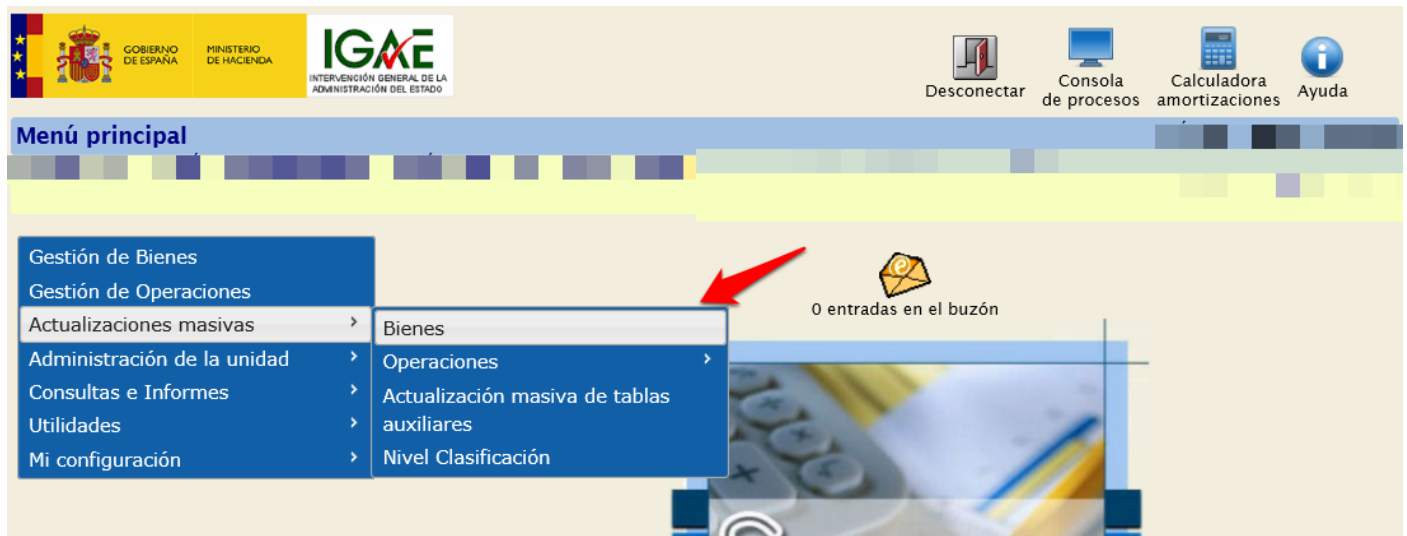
GOBIERNO DE ESPAÑA
MINISTERIO DE HACIENDA
IGAE
INTERVENCIÓN GENERAL DE LA ADMINISTRACIÓN DEL ESTADO

Desconectar
Consola de procesos
Calculadora amortizaciones
Ayuda

Menú principal

0 entradas en el buzón

Gestión de Bienes
Gestión de Operaciones
Actualizaciones masivas
Administración de la unidad
Consultas e Informes
Utilidades
Mi configuración

Bienes
Operaciones
Actualización masiva de tablas auxiliares
Nivel Clasificación